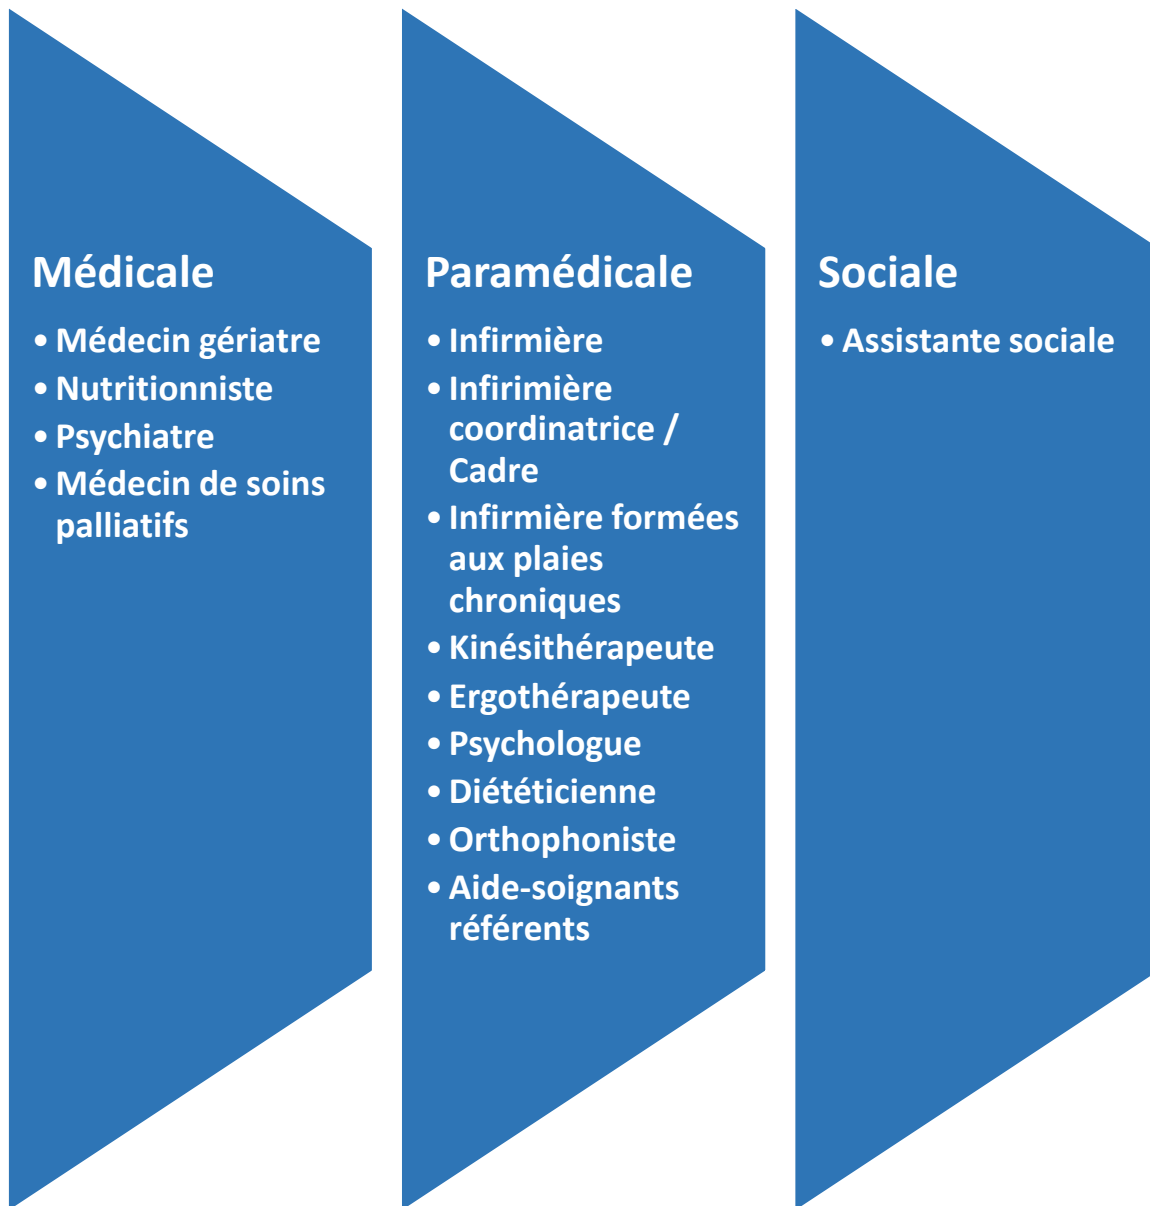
Médicale
• Médecin gériatre
• Nutritionniste
• Psychiatre
• Médecin de soins palliatifs

Paramédicale
• Infirmière
• Infirimière coordinatrice / Cadre
• Infirmière formées aux plaies chroniques
• Kinésithérapeute
• Ergothérapeute
• Psychologue
• Diététicienne
• Orthophoniste
• Aide-soignants référents

Sociale
• Assistante sociale